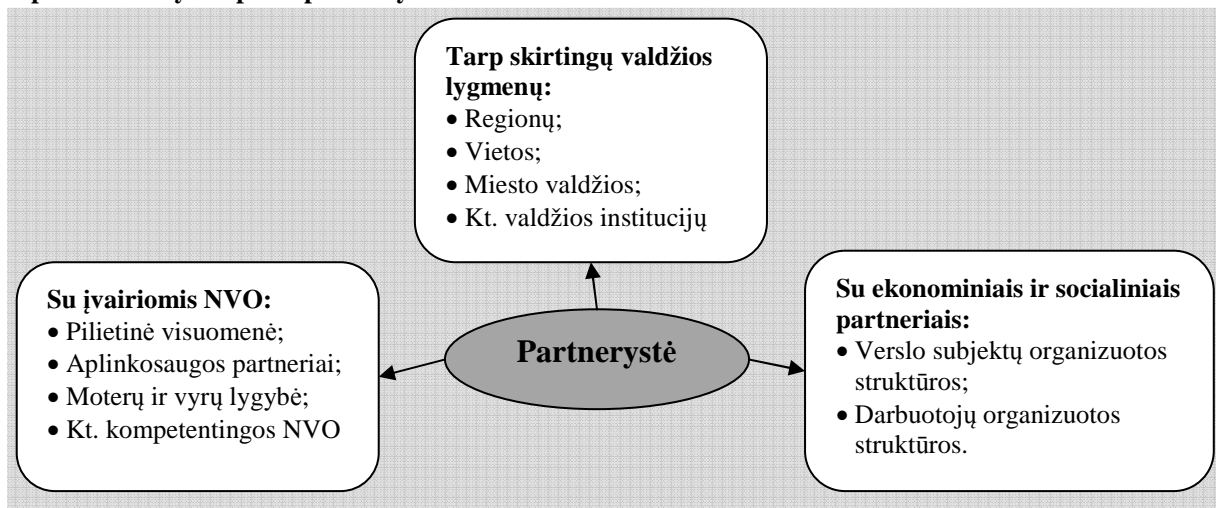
Tarp skirtingų valdžios lygmenų:
• Regionų;
• Vietos;
• Miesto valdžios;
• Kt. valdžios institucijų

Su įvairiomis NVO:
• Pilietinė visuomenė;
• Aplinkosaugos partneriai;
• Moterų ir vyrų lygybė;
• Kt. kompetentingos NVO

Partnerystė

Su ekonominiais ir socialiniais partneriais:
• Verslo subjektų organizuotos struktūros;
• Darbuotojų organizuotos struktūros.